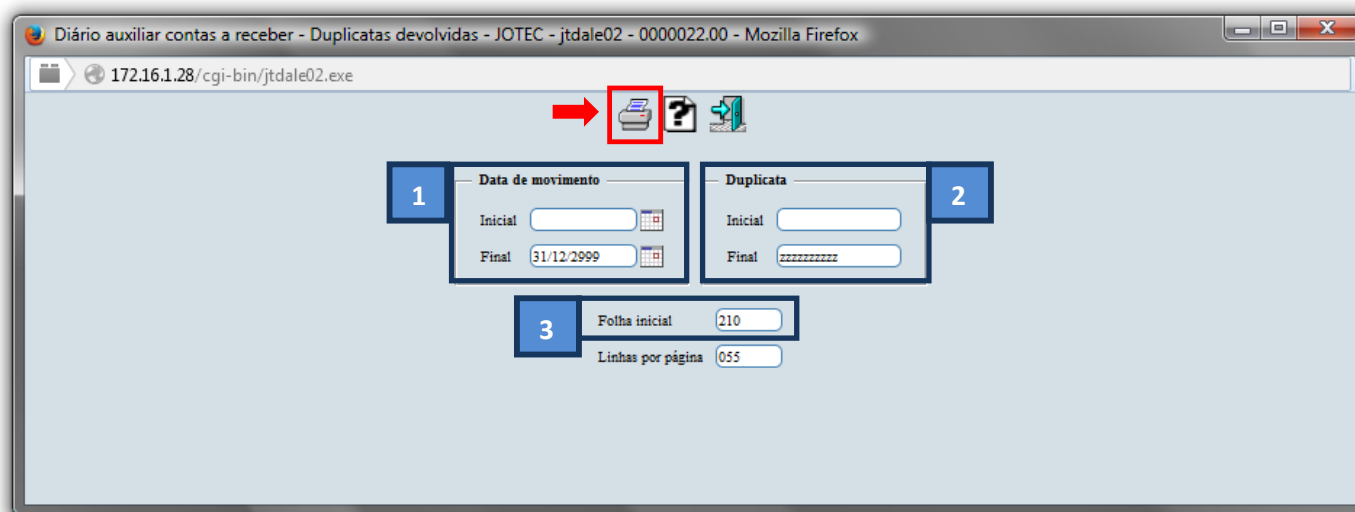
Diário auxiliar contas a receber - Duplicatas devolvidas - JOTEC - jtdale02 - 0000022.00 - Mozilla Firefox

172.16.1.28/cgi-bin/jtdale02.exe

Data de movimento
1
Inicial
Final 31/12/2999

Duplicata
2
Inicial
Final zzzzzzzzzz

3
Folha inicial 210
Linhas por página 055